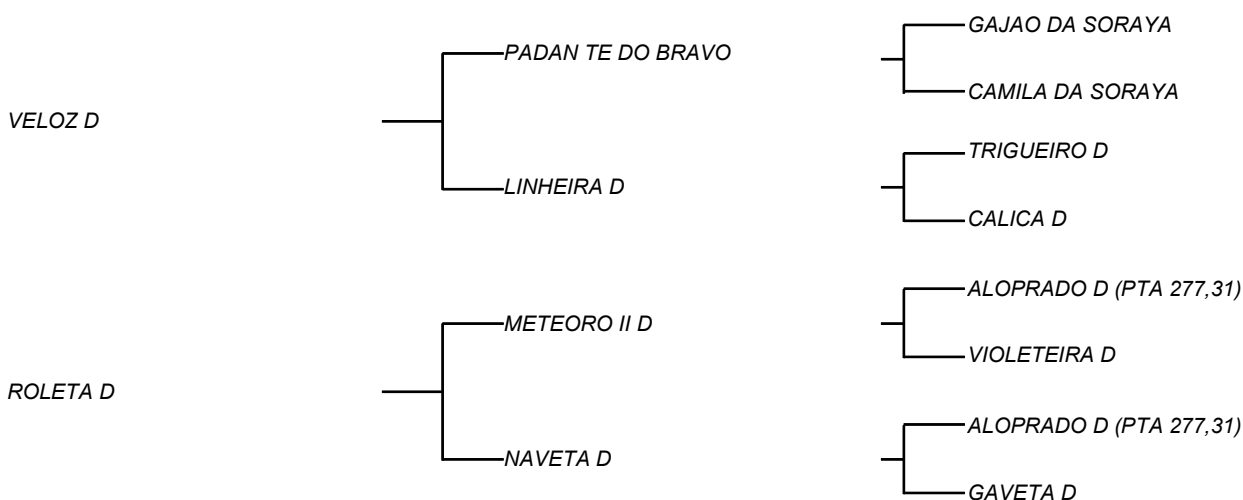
VELOZ D

PADAN TE DO BRAVO

GAJAO DA SORAYA

CAMILA DA SORAYA

LINHEIRA D

TRIGUEIRO D

CALICA D

ROLETA D

METEORO II D

ALOPRADO D (PTA 277,31)

VIOLETEIRA D

NAVETA D

ALOPRADO D (PTA 277,31)

GAVETA D